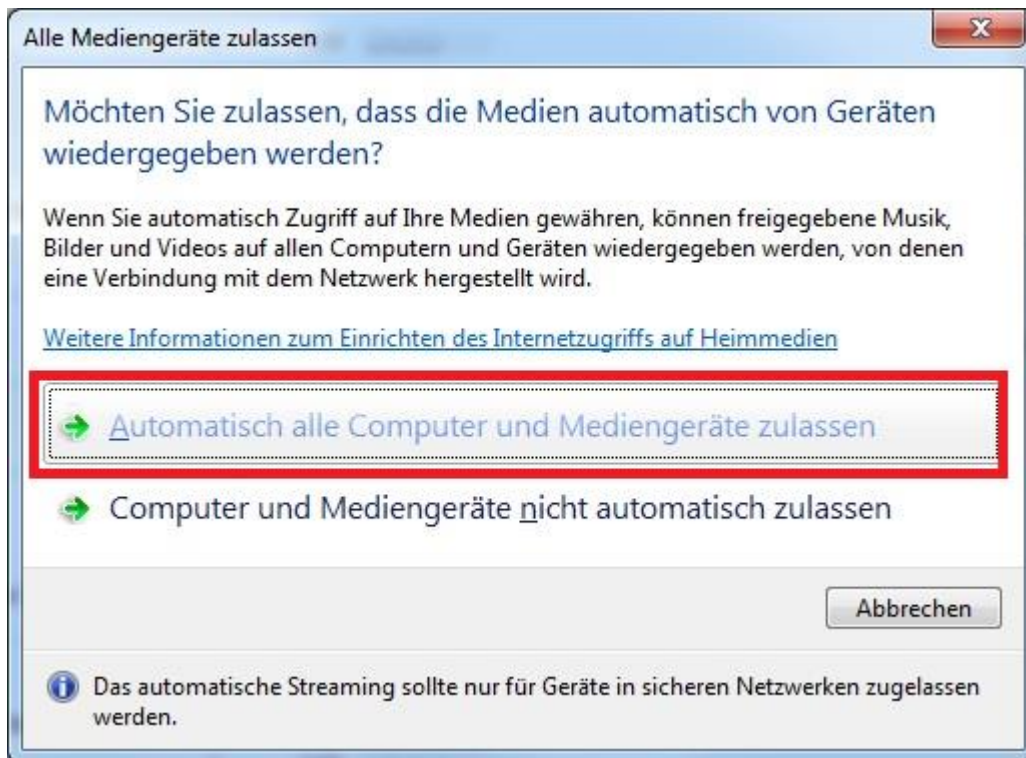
Alle Mediengeräte zulassen

Möchten Sie zulassen, dass die Medien automatisch von Geräten wiedergegeben werden?

Wenn Sie automatisch Zugriff auf Ihre Medien gewähren, können freigegebene Musik, Bilder und Videos auf allen Computern und Geräten wiedergegeben werden, von denen eine Verbindung mit dem Netzwerk hergestellt wird.

Weitere Informationen zum Einrichten des Internetzugriffs auf Heimmedien

Automatisch alle Computer und Mediengeräte zulassen

Computer und Mediengeräte nicht automatisch zulassen

Abbrechen

Das automatische Streaming sollte nur für Geräte in sicheren Netzwerken zugelassen werden.